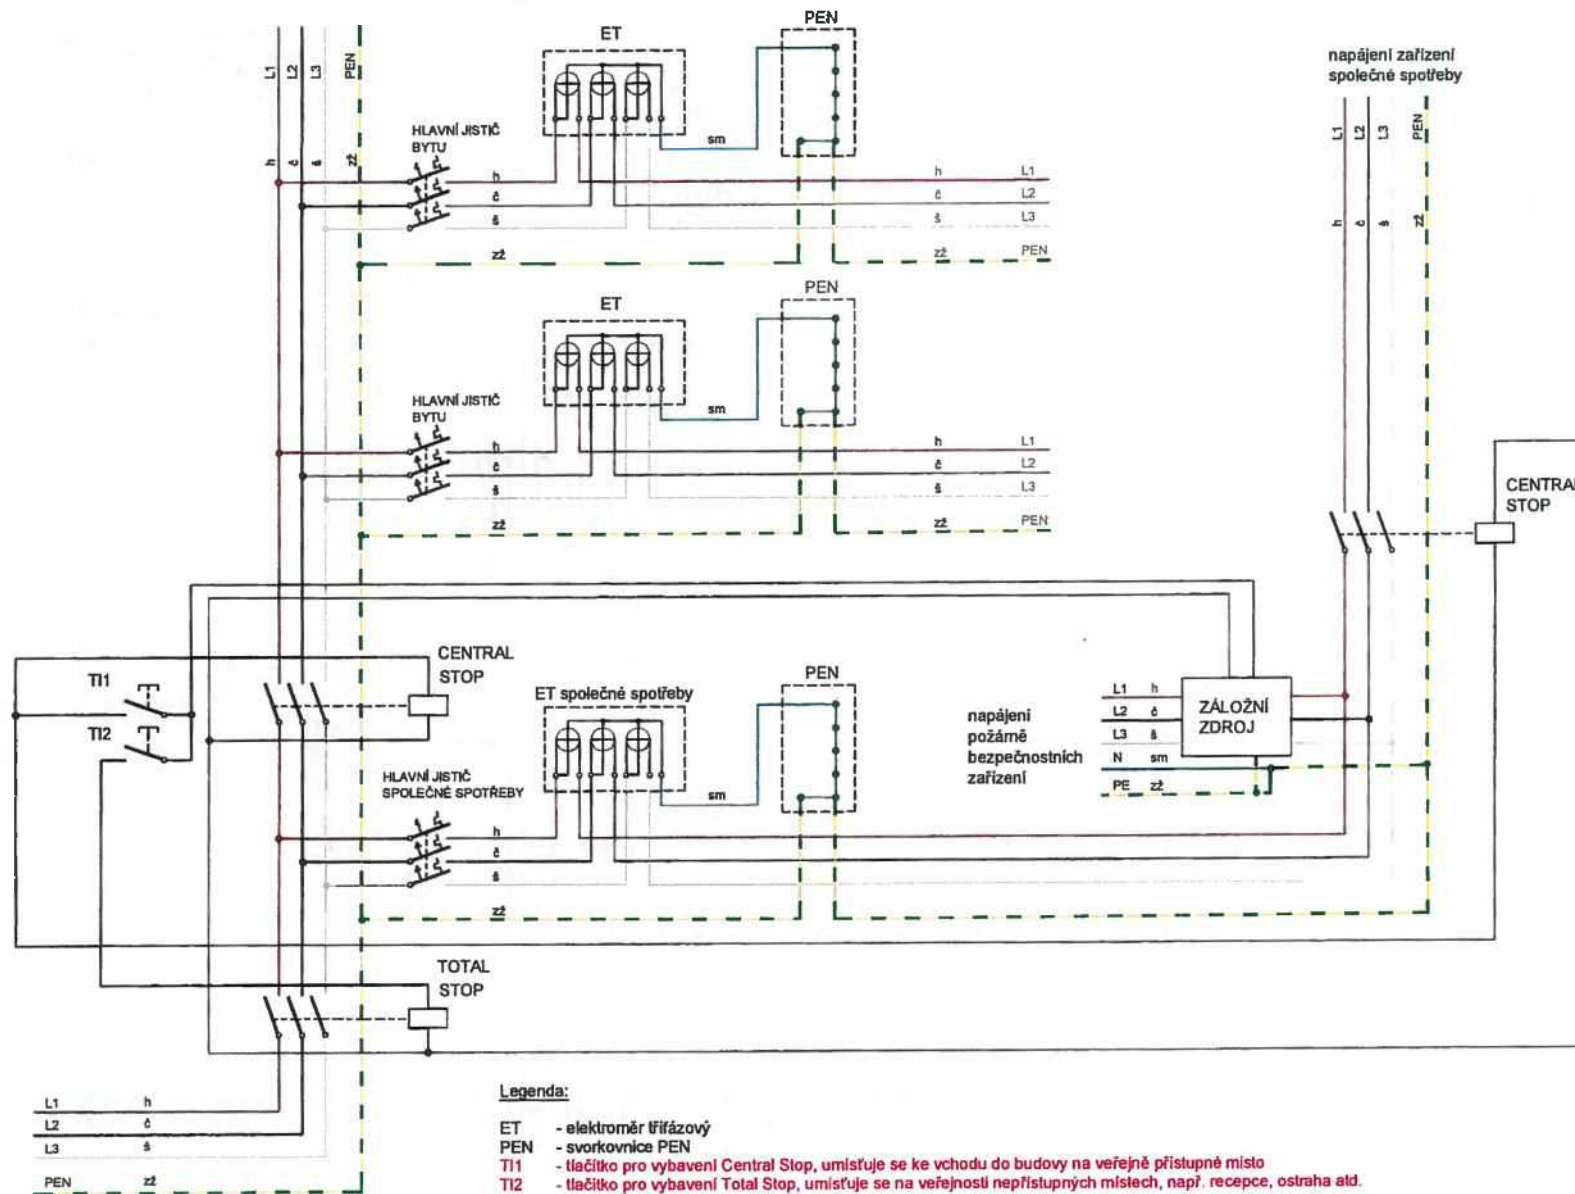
L1 L2 L3 PEN

h č š zž

ET

PEN

HLAVNÍ JISTIČ BYTU

sm

h L1
č L2
š L3
zž PEN

zž

ET

PEN

HLAVNÍ JISTIČ BYTU

sm

h L1
č L2
š L3
zž PEN

zž

napájení zařízení společné spotřeby

L1 L2 L3 PEN

h č š zž

CENTRAL STOP

TI1

TI2

CENTRAL STOP

ET společné spotřeby

PEN

HLAVNÍ JISTIČ SPOLEČNÉ SPOTŘEBY

sm

h
č
š
zž

napájení požárně bezpečnostních zařízení

L1 h
L2 č
L3 š
N sm
PE zž

ZÁLOŽNÍ ZDROJ

TOTAL STOP

L1 h
L2 č
L3 š
PEN zž

Legenda:

ET - elektroměr třífázový
PEN - svorkovnice PEN
TI1 - tlačítko pro vybavení Central Stop, umisťuje se ke vchodu do budovy na veřejně přístupné místo
TI2 - tlačítko pro vybavení Total Stop, umisťuje se na veřejnosti nepřístupných místech, např. recepce, ostraha atd.